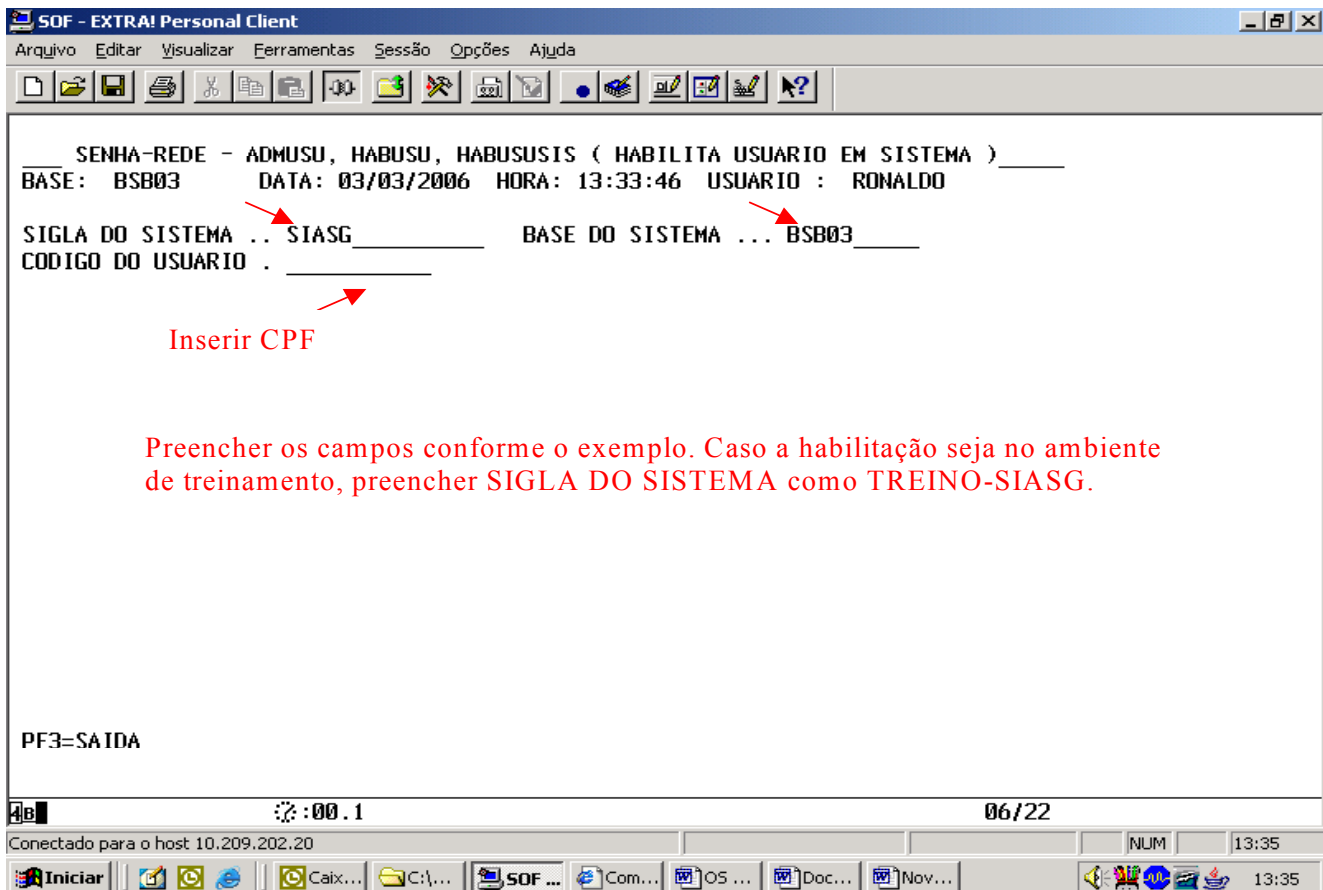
SOF - EXTRA! Personal Client

Arquivo Editar Visualizar Ferramentas Sessão Opções Ajuda

___ SENHA-REDE - ADMUSU, HABUSU, HABUSUSIS ( HABILITA USUARIO EM SISTEMA )_____
BASE: BSB03 DATA: 03/03/2006 HORA: 13:33:46 USUARIO : RONALDO

SIGLA DO SISTEMA .. SIASG__________ BASE DO SISTEMA ... BSB03_____
CODIGO DO USUARIO . ___________

Inserir CPF

Preencher os campos conforme o exemplo. Caso a habilitação seja no ambiente de treinamento, preencher SIGLA DO SISTEMA como TREINO-SIASG.

PF3=SAIDA

4B :00.1 06/22

Conectado para o host 10.209.202.20 NUM 13:35

Iniciar Caix... C:\... SOF ... Com... OS ... Doc... Nov... 13:35